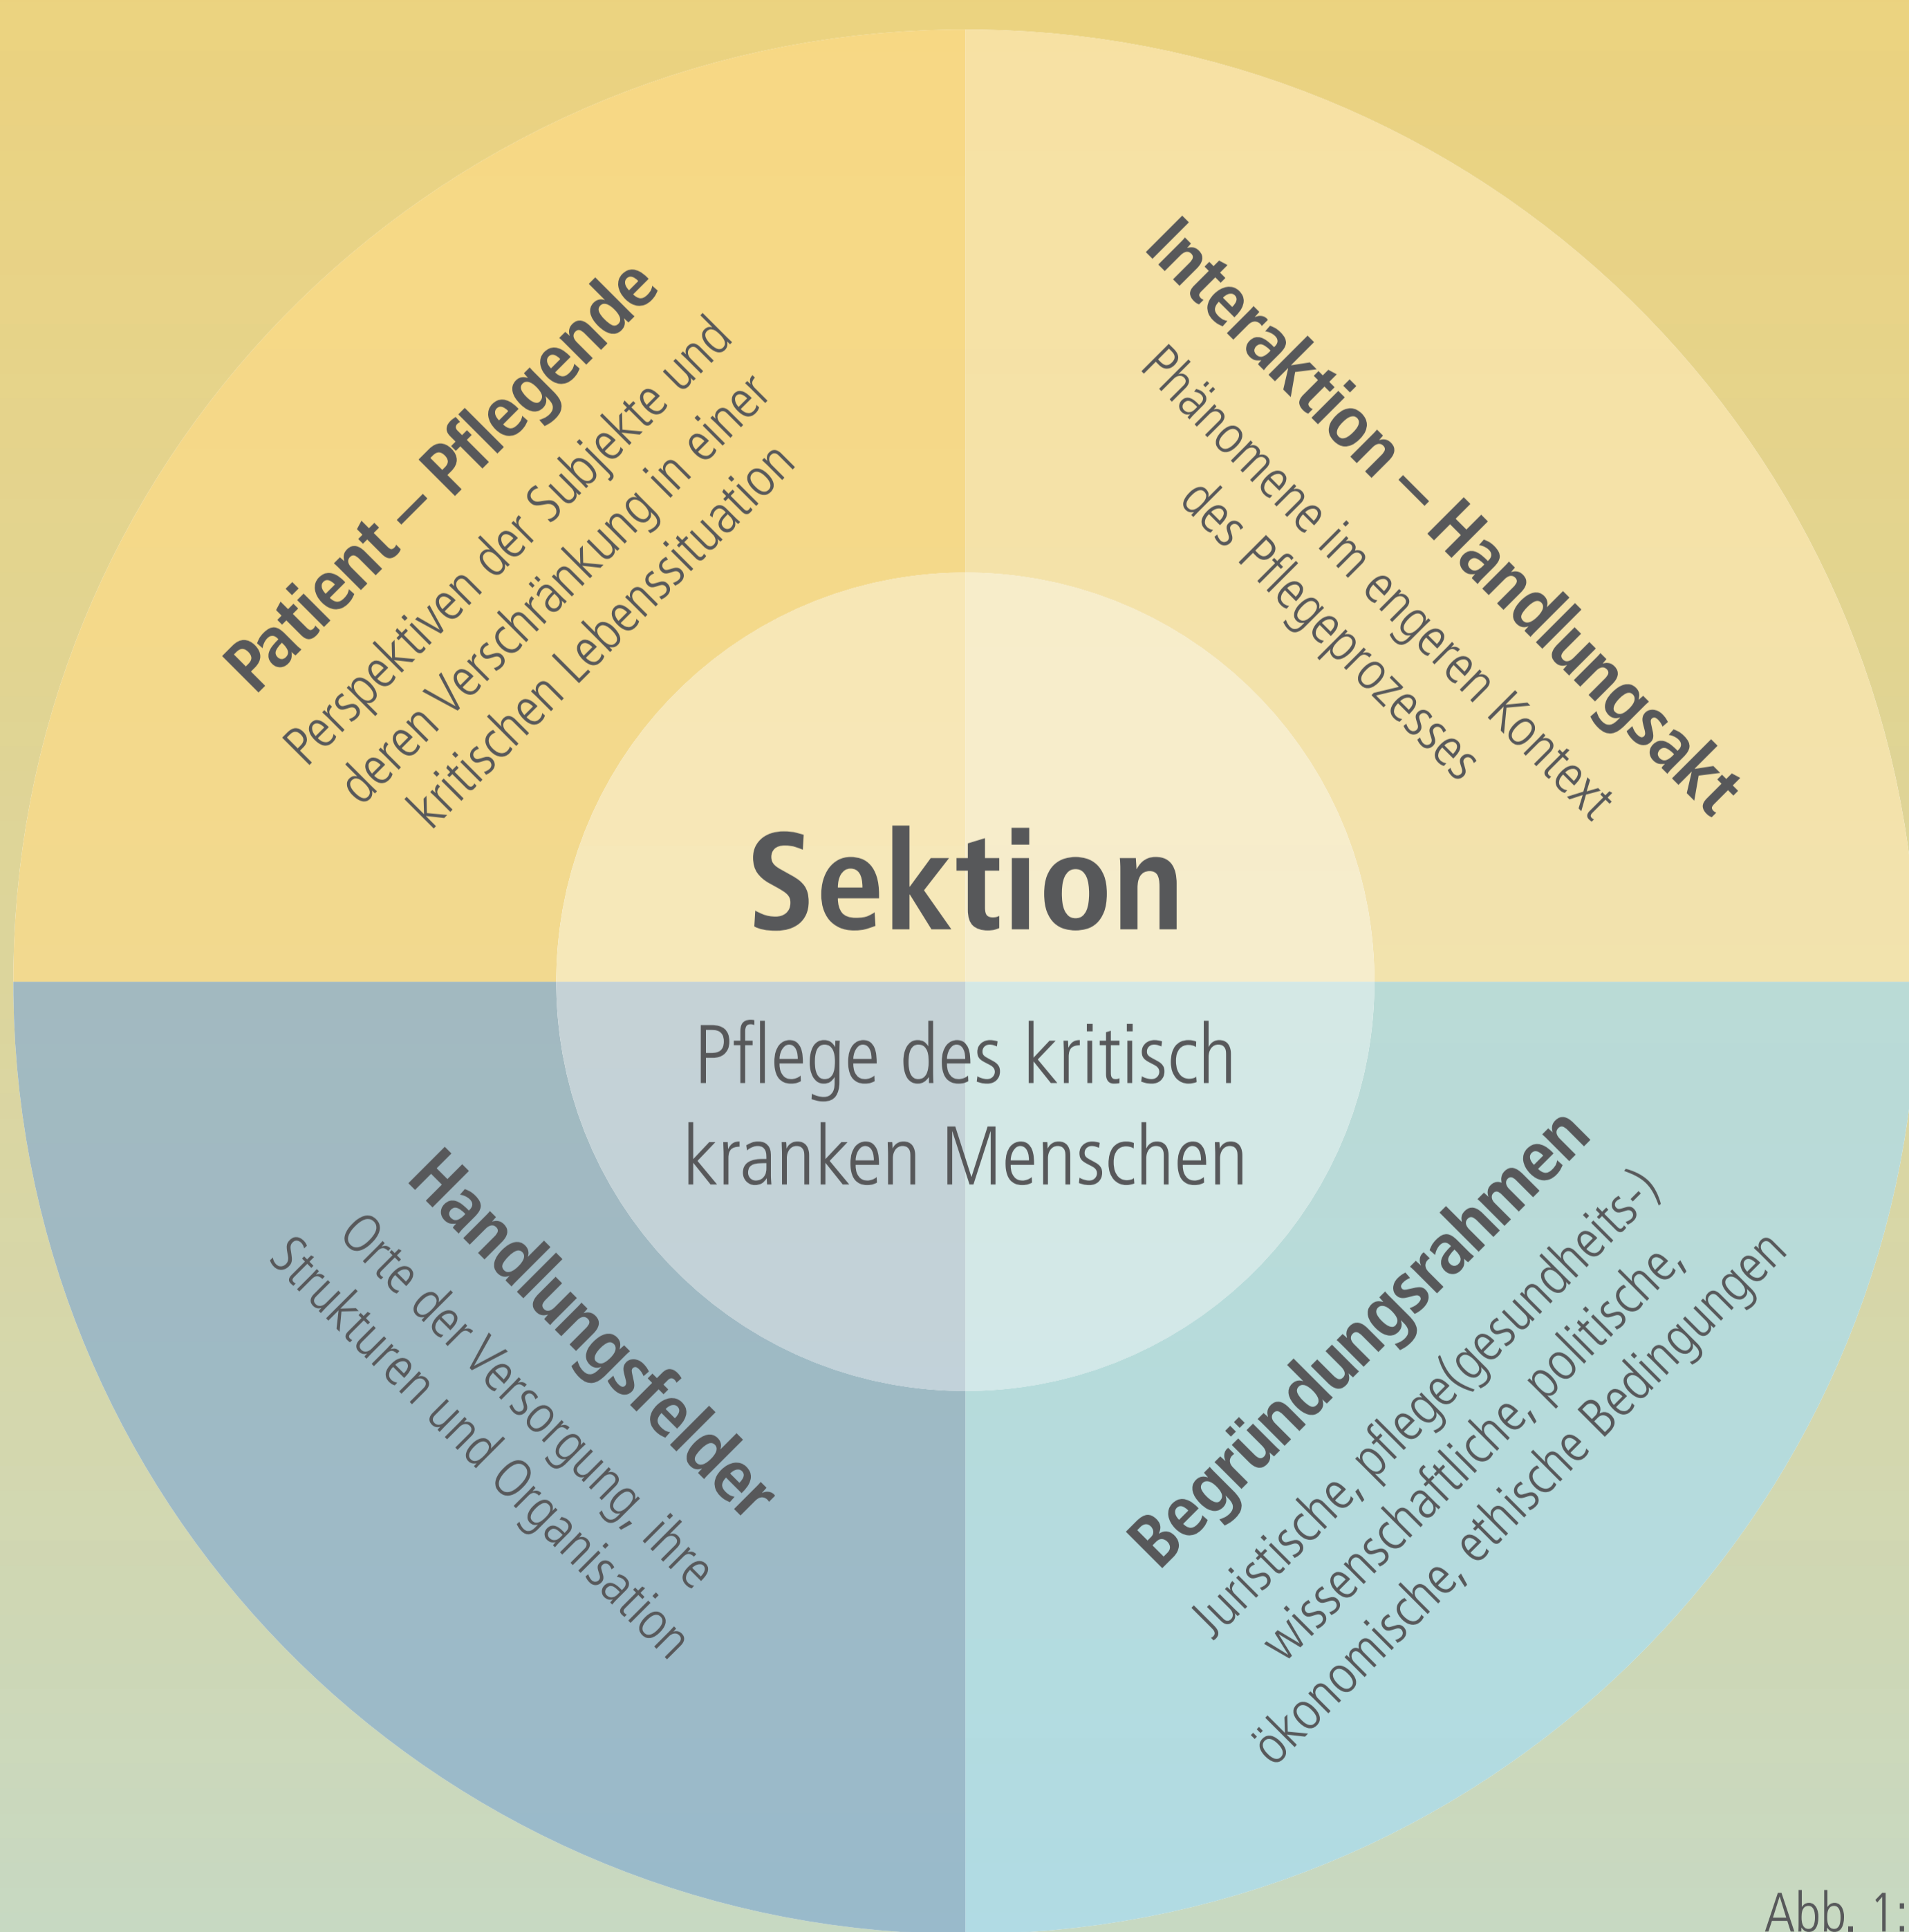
Patient – Pflegende
Perspektiven der Subjekte und deren Verschränkung in einer kritischen Lebenssituation

Interaktion – Handlungsakt
Phänomene im engeren Kontext des Pflegeprozesses

Sektion

Pflege des kritisch kranken Menschen

Handlungsfelder
Orte der Versorgung, ihre Strukturen und Organisation

Begründungsrahmen
Juristische, pflege(gesundheits-) wissenschaftliche, politische, ökonomische, ethische Bedingungen

Abb. 1: